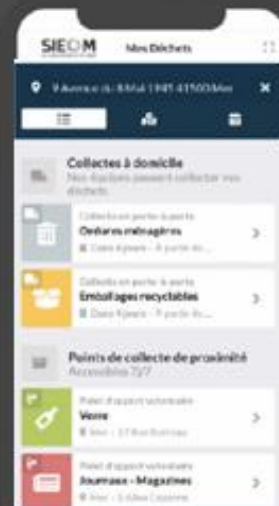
SIEOM

Mes Déchets

9 Avenue du 8 Mai 1945 41500 Mer

Collectes à domicile
Nos équipes passent collecter vos déchets.

Collecte en porte à porte
Ordures ménagères
Dans 4 jours - À partir de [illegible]

Collecte en porte à porte
Emballages recyclables
Dans 4 jours - À partir de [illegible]

Points de collecte de proximité
Accessibles 7j/7

Point d'apport volontaire
Verre
Mer - 17 Rue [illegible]

Point d'apport volontaire
Journaux - Magazines
Mer - 5 Allée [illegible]